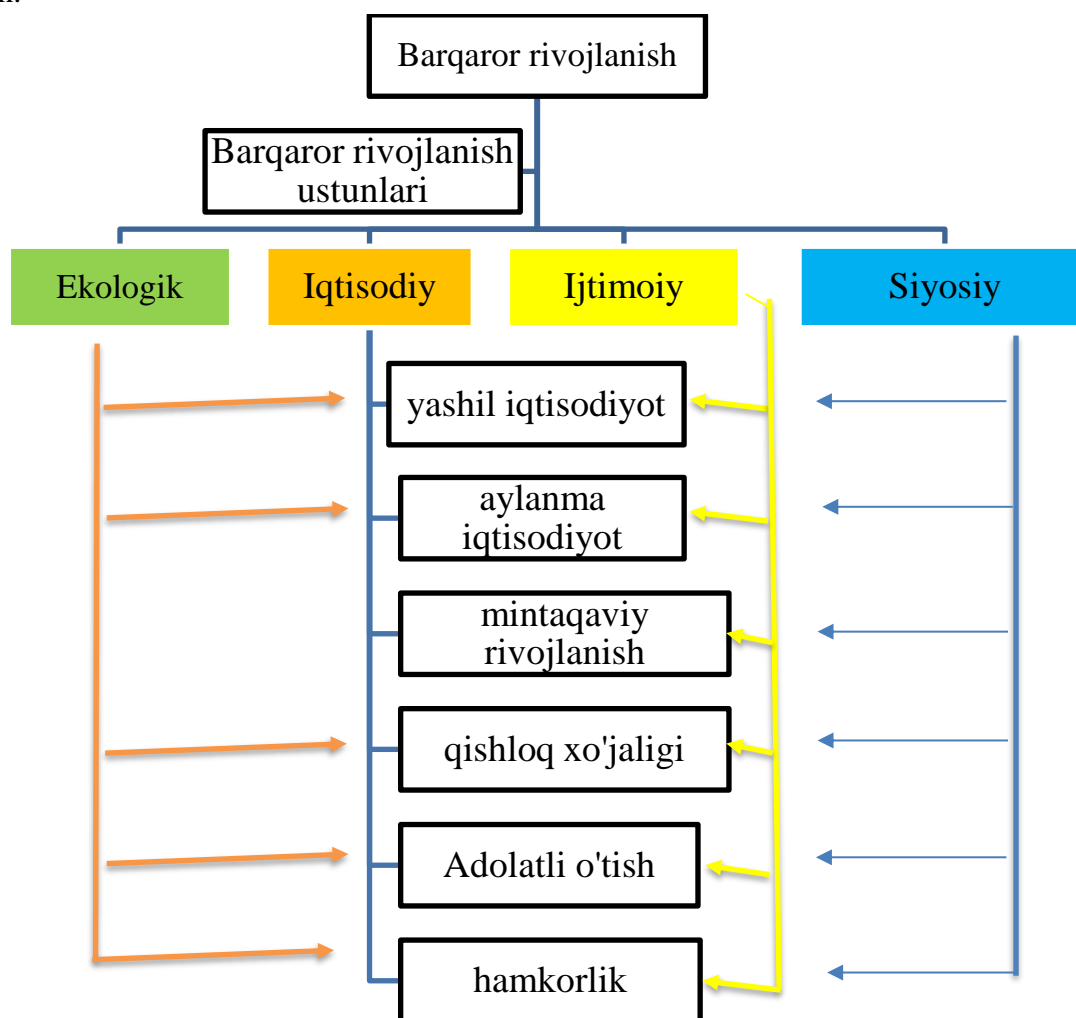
Barqaror rivojlanish

Barqaror rivojlanish ustunlari

Ekologik

Iqtisodiy

Ijtimoiy

Siyosiy

yashil iqtisodiyot

aylanma iqtisodiyot

mintaqaviy rivojlanish

qishloq xo'jaligi

Adolatli o'tish

hamkorlik